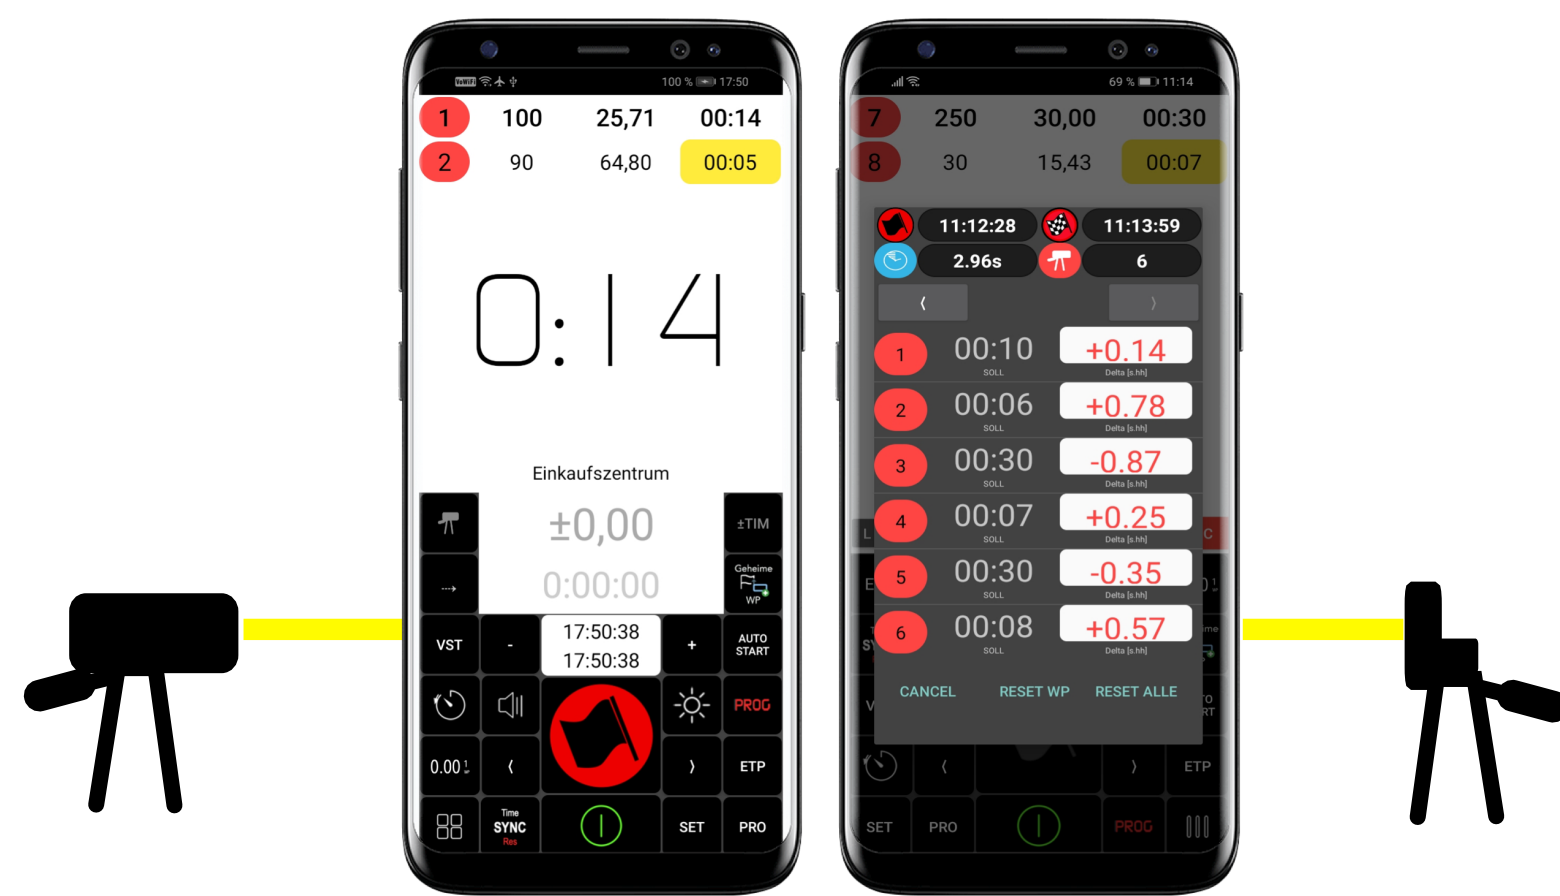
VoWiFi 100 % 17:50

1 100 25,71 00:14
2 90 64,80 00:05

0:14

Einkaufszentrum

±0,00
0:00:00

±TIM
Geheime WP

VST - 17:50:38 17:50:38 + AUTO START

PROG

0.00 ‹ › ETP

Time SYNC Res SET PRO

69 % 11:14

7 250 30,00 00:30
8 30 15,43 00:07

11:12:28 11:13:59
2.96s 6

‹ ›

| | | |
|---|---|---|
| 1 | 00:10 SOLL | +0.14 Delta [s.hh] |
| 2 | 00:06 SOLL | +0.78 Delta [s.hh] |
| 3 | 00:30 SOLL | -0.87 Delta [s.hh] |
| 4 | 00:07 SOLL | +0.25 Delta [s.hh] |
| 5 | 00:30 SOLL | -0.35 Delta [s.hh] |
| 6 | 00:08 SOLL | +0.57 Delta [s.hh] |

CANCEL RESET WP RESET ALLE

‹ › ETP

SET PRO PROG